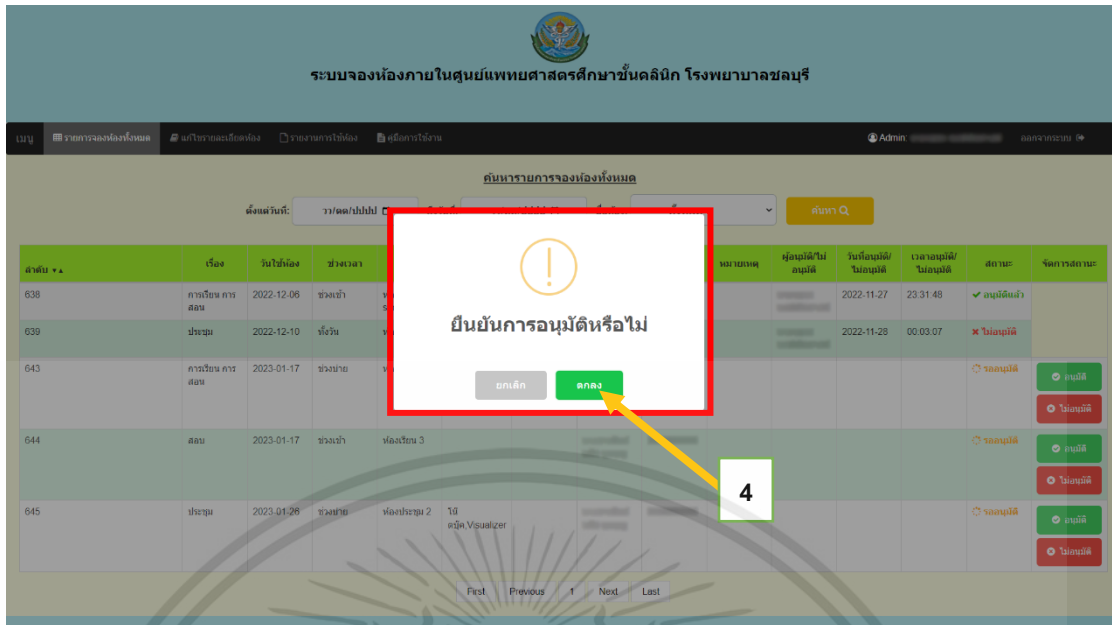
ระบบจองห้องภายในศูนย์แพทยศาสตรศึกษาชั้นคลินิก โรงพยาบาลชลบุรี

เมนู | รายการจองห้องทั้งหมด | แก้ไขรายละเอียดห้อง | รายงานการใช้ห้อง | คู่มือการใช้งาน | Admin: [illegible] | ออกจากระบบ

ค้นหารายการจองห้องทั้งหมด

ตั้งแต่วันที่: วว/ดด/ปปปป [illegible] | ค้นหา

| ลำดับ | เรื่อง | วันใช้ห้อง | ช่วงเวลา | | | | | หมายเหตุ | ผู้อนุมัติ/ไม่อนุมัติ | วันที่อนุมัติ/ไม่อนุมัติ | เวลาอนุมัติ/ไม่อนุมัติ | สถานะ | จัดการสถานะ |
|---|---|---|---|---|---|---|---|---|---|---|---|---|---|
| 638 | การเรียน การสอน | 2022-12-06 | ช่วงเช้า | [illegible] | | | | | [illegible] | 2022-11-27 | 23:31:48 | อนุมัติแล้ว | |
| 639 | ประชุม | 2022-12-10 | ทั้งวัน | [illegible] | | | | | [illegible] | 2022-11-28 | 00:03:07 | ไม่อนุมัติ | |
| 643 | การเรียน การสอน | 2023-01-17 | ช่วงบ่าย | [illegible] | | | | | | | | รออนุมัติ | อนุมัติ ไม่อนุมัติ |
| 644 | สอบ | 2023-01-17 | ช่วงเช้า | ห้องเรียน 3 | | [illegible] | | | | | | รออนุมัติ | อนุมัติ ไม่อนุมัติ |
| 645 | ประชุม | 2023-01-26 | ช่วงบ่าย | ห้องประชุม 2 | ใช้ คอมพิวเตอร์,Visualizer | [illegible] | | | | | | รออนุมัติ | อนุมัติ ไม่อนุมัติ |

ยืนยันการอนุมัติหรือไม่

ยกเลิก | ตกลง

4

First | Previous | 1 | Next | Last